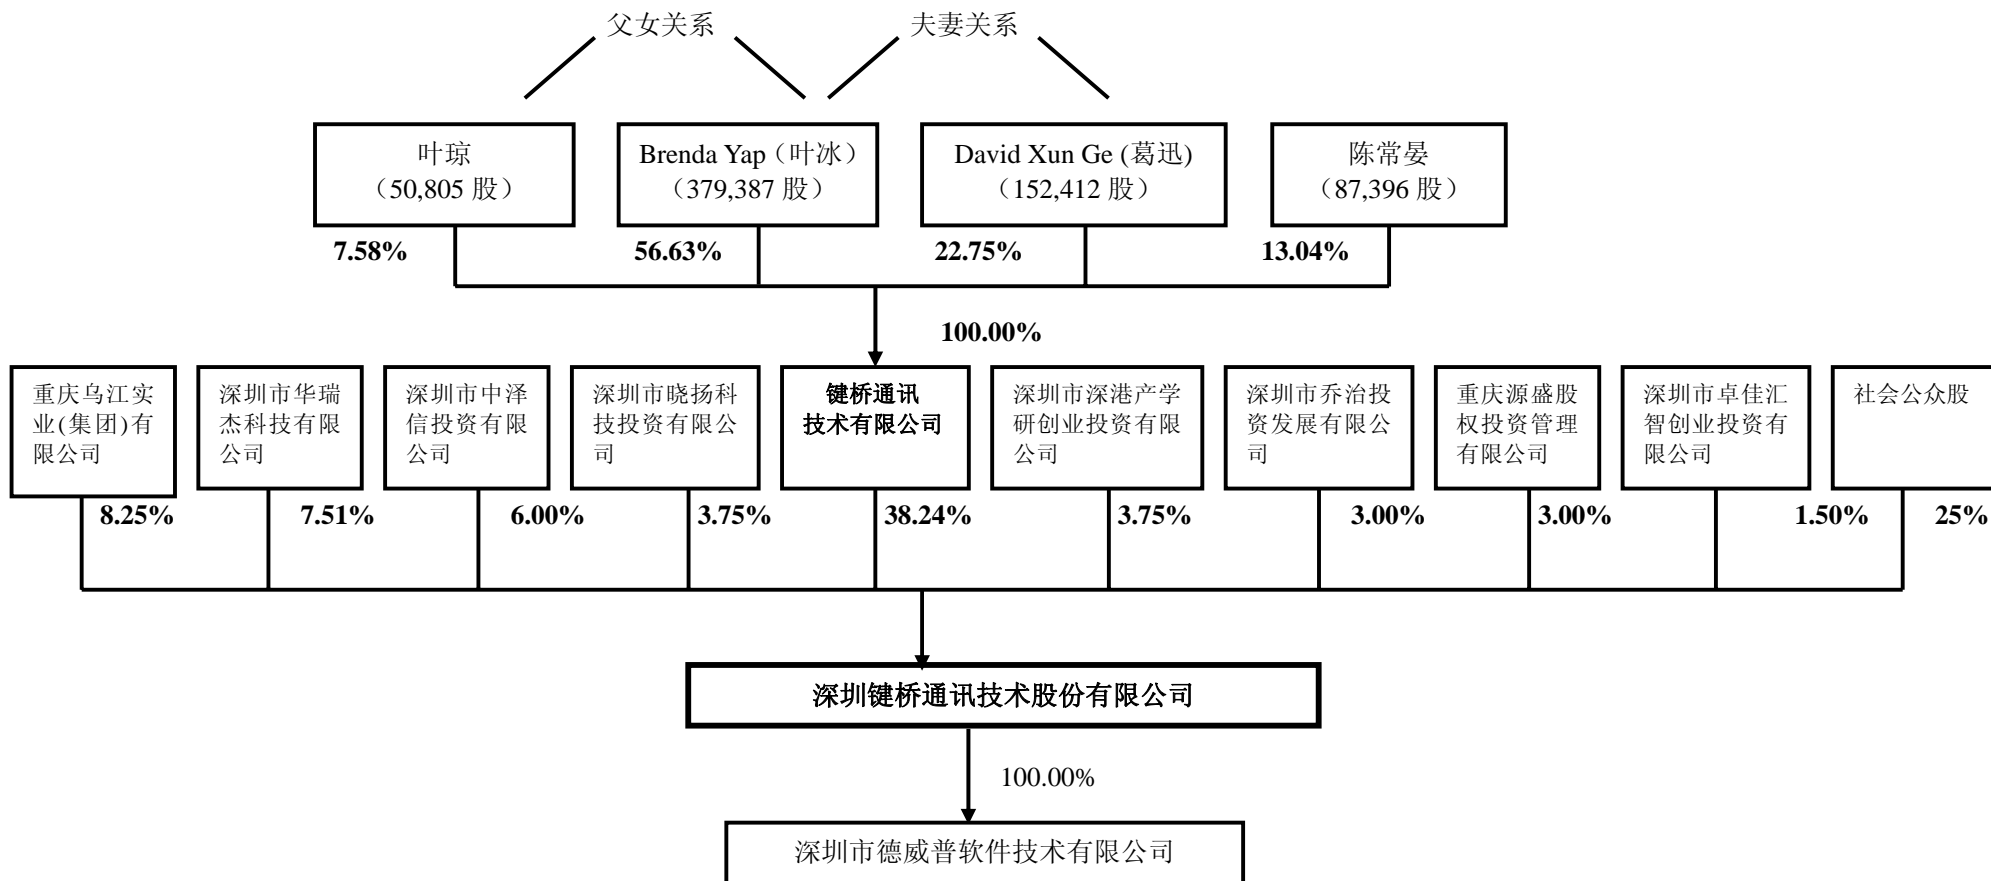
父女关系

夫妻关系

叶琼
（50,805 股）

Brenda Yap（叶冰）
（379,387 股）

David Xun Ge (葛迅)
（152,412 股）

陈常晏
（87,396 股）

7.58%

56.63%

22.75%

13.04%

100.00%

重庆乌江实业(集团)有限公司

深圳市华瑞杰科技有限公司

深圳市中泽信投资有限公司

深圳市晓扬科技投资有限公司

键桥通讯技术有限公司

深圳市深港产学研创业投资有限公司

深圳市乔治投资发展有限公司

重庆源盛股权投资管理有限公司

深圳市卓佳汇智创业投资有限公司

社会公众股

8.25%

7.51%

6.00%

3.75%

38.24%

3.75%

3.00%

3.00%

1.50%

25%

深圳键桥通讯技术股份有限公司

100.00%

深圳市德威普软件技术有限公司